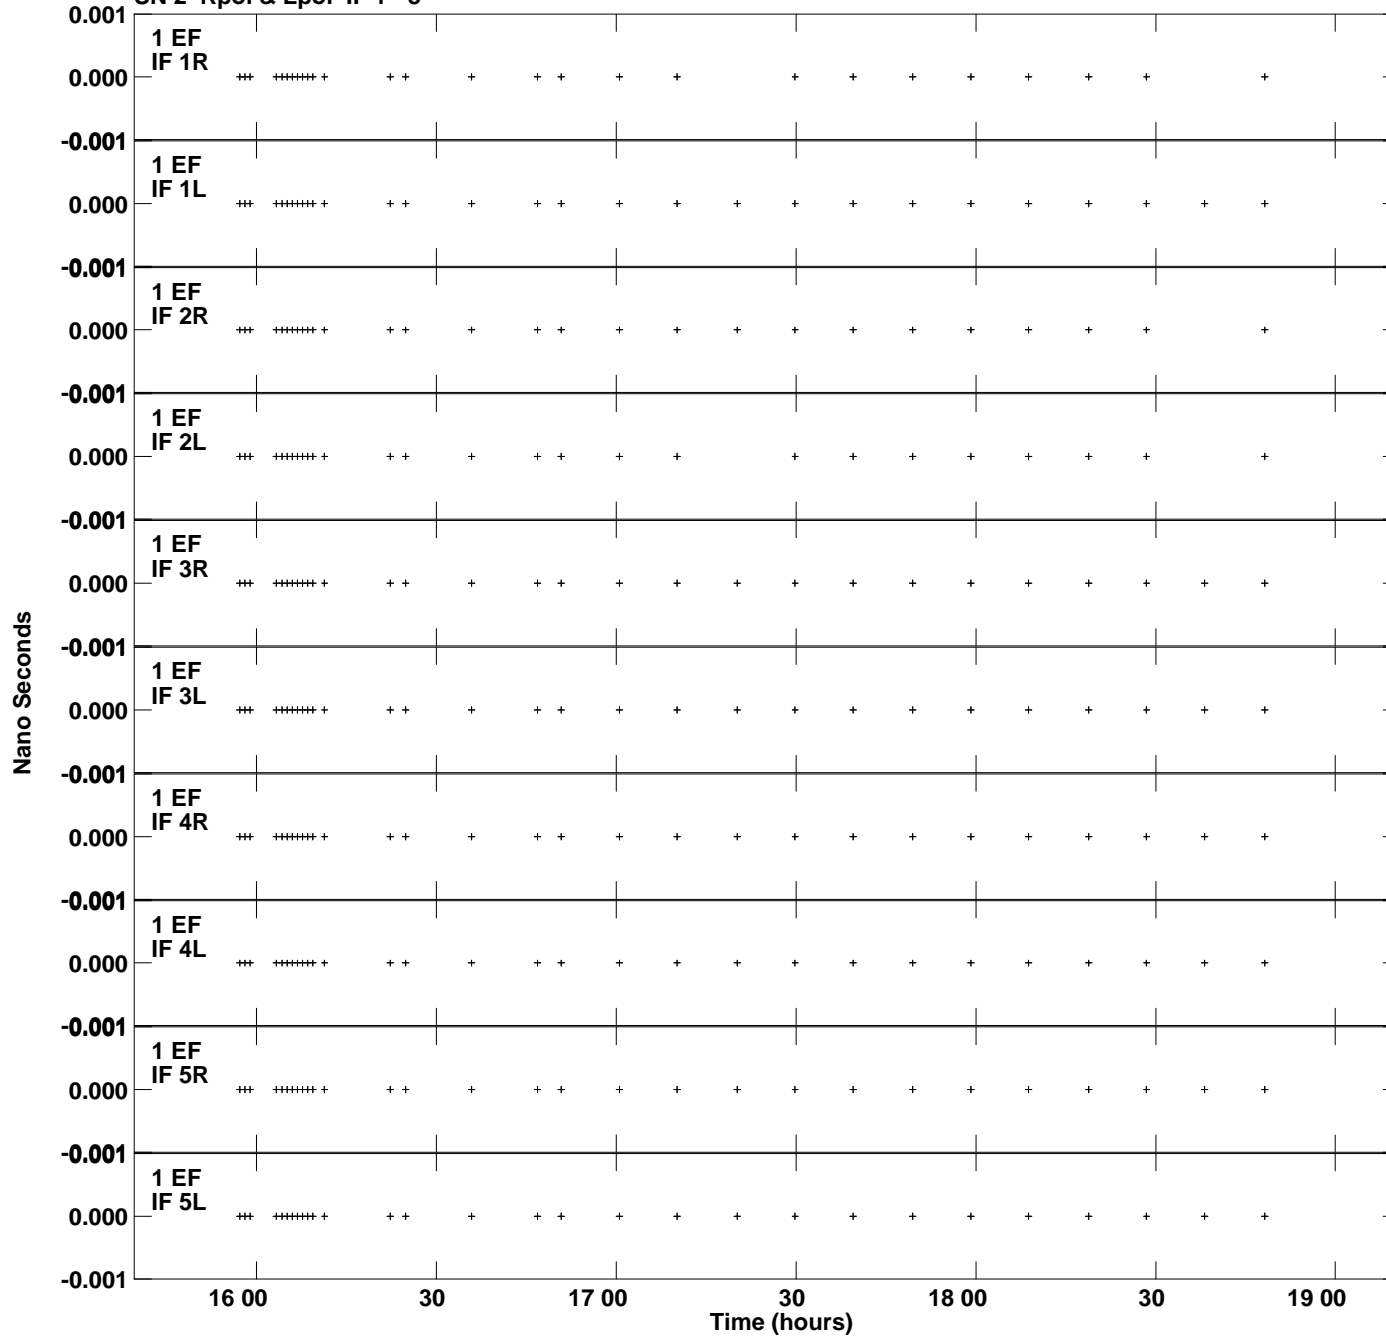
SN 2 Rpol & Lpol IF 1 - 5

0.001
1 EF
IF 1R
0.000
-0.001
1 EF
IF 1L
0.000
-0.001
1 EF
IF 2R
0.000
-0.001
1 EF
IF 2L
0.000
-0.001
1 EF
IF 3R
0.000
-0.001
1 EF
IF 3L
0.000
-0.001
1 EF
IF 4R
0.000
-0.001
1 EF
IF 4L
0.000
-0.001
1 EF
IF 5R
0.000
-0.001
1 EF
IF 5L
0.000
-0.001

Nano Seconds

16 00
30
17 00
30
18 00
30
19 00
Time (hours)